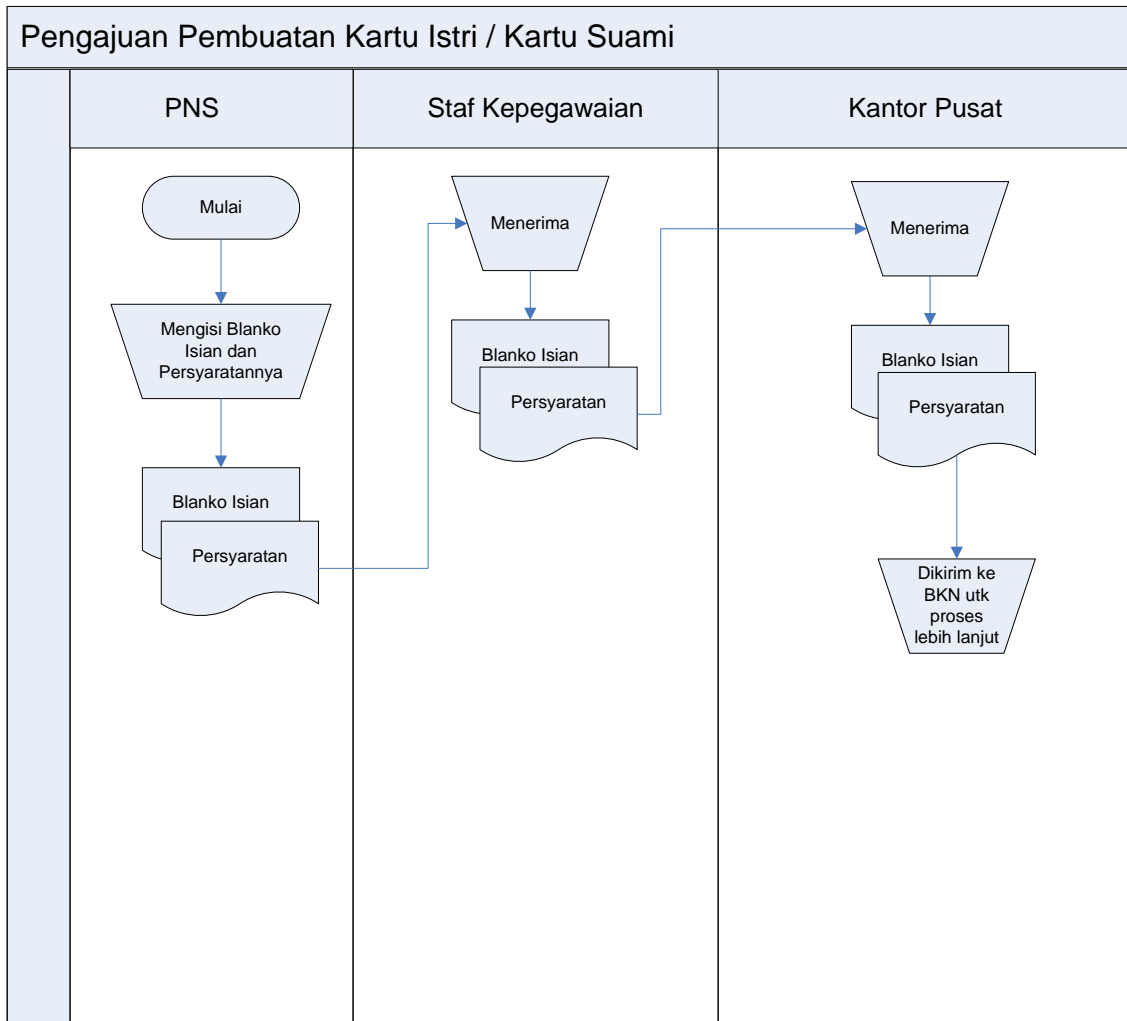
Pengajuan Pembuatan Kartu Istri / Kartu Suami

PNS

Mulai

Mengisi Blanko Isian dan Persyaratannya

Blanko Isian

Persyaratan

Staf Kepegawaian

Menerima

Blanko Isian

Persyaratan

Kantor Pusat

Menerima

Blanko Isian

Persyaratan

Dikirim ke BKN utk proses lebih lanjut